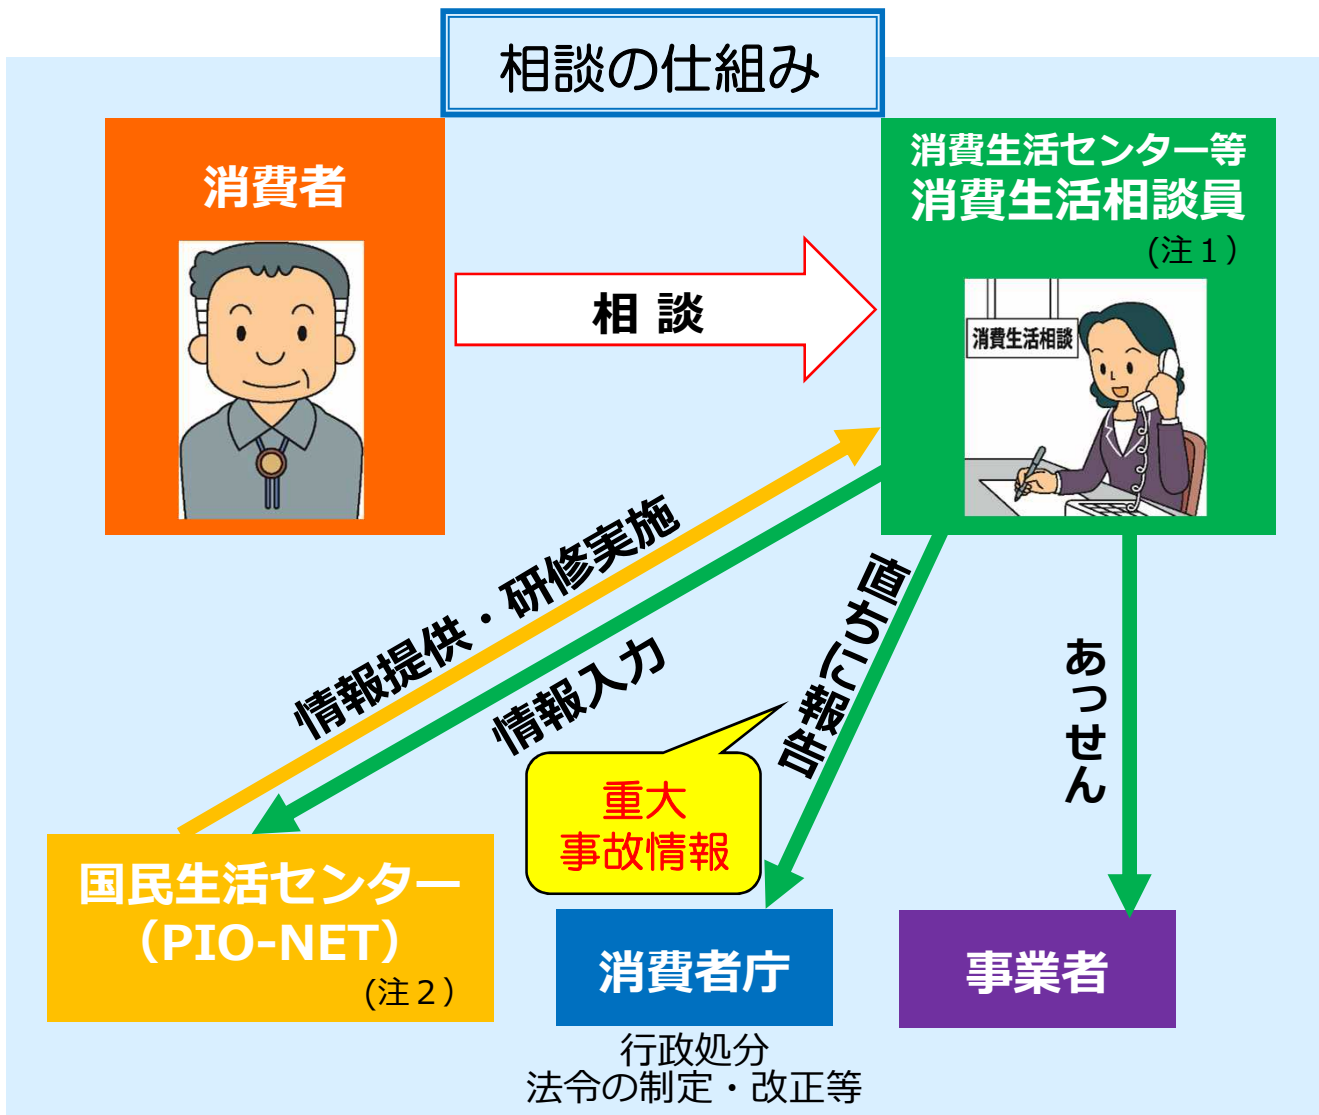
相談の仕組み

消費者

相 談

消費生活センター等
消費生活相談員
（注１）

消費生活相談

情報提供・研修実施

情報入力

直ちに報告

あっせん

重大
事故情報

国民生活センター
（PIO-NET）
（注２）

消費者庁

事業者

行政処分
法令の制定・改正等